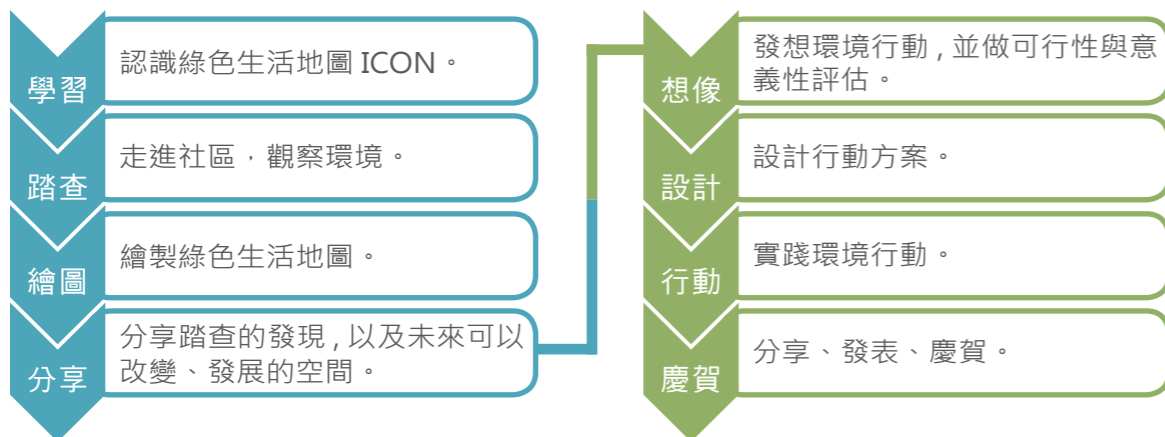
學習
認識綠色生活地圖 ICON。

踏查
走進社區，觀察環境。

繪圖
繪製綠色生活地圖。

分享
分享踏查的發現，以及未來可以改變、發展的空間。

想像
發想環境行動，並做可行性與意義性評估。

設計
設計行動方案。

行動
實踐環境行動。

慶賀
分享、發表、慶賀。